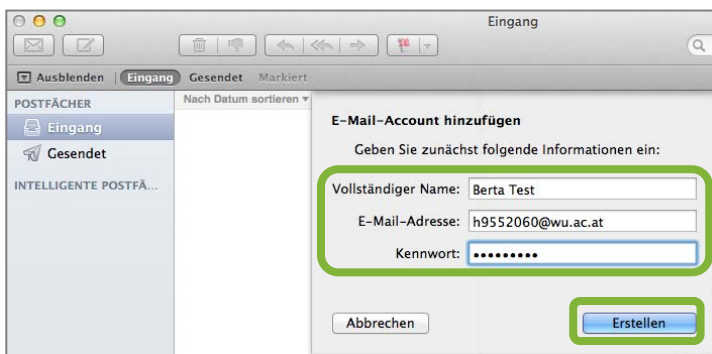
Eingang

Ausblenden | Eingang Gesendet Markiert

POSTFÄCHER

Eingang

Gesendet

INTELLIGENTE POSTFÄ...

Nach Datum sortieren

E-Mail-Account hinzufügen

Geben Sie zunächst folgende Informationen ein:

Vollständiger Name: Berta Test

E-Mail-Adresse: h9552060@wu.ac.at

Kennwort: •••••••••

Abbrechen

Erstellen